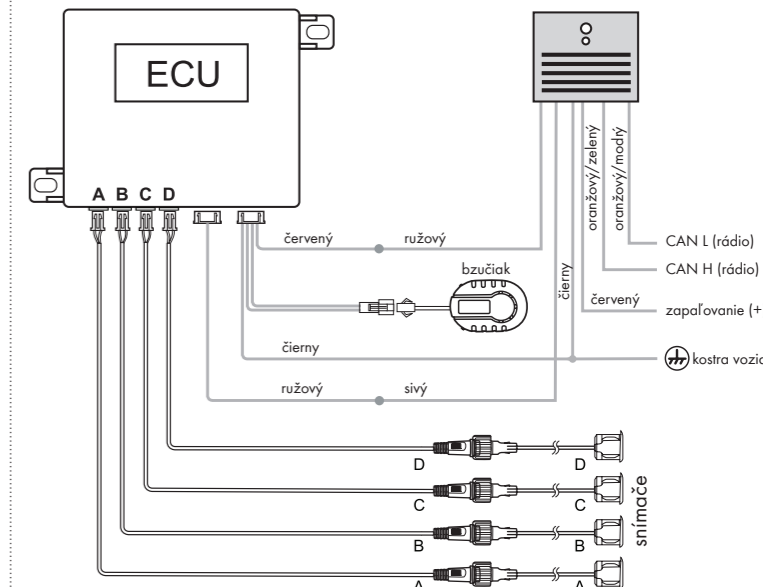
ECU

A B C D

červený

ružový

bzučiak

oranžový/zelený

oranžový/modrý

CAN L (rádio)

CAN H (rádio)

čierny

červený

zapaľovanie (+

čierny

kostra vozid

ružový

sivý

D

D

C

C

B

B

A

A

snímače